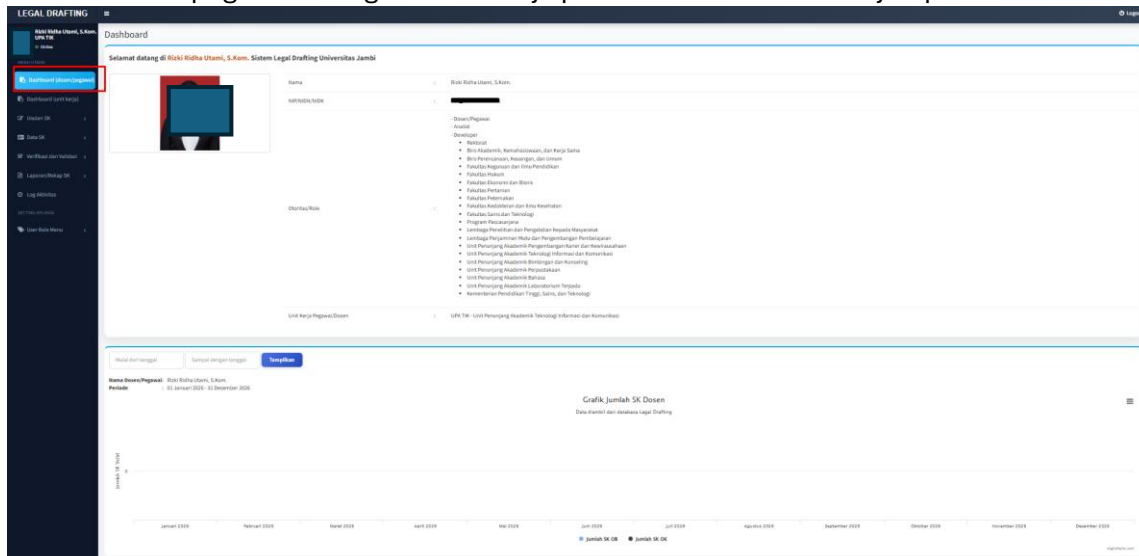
LEGAL DRAFTING

Logout

Rizki Ridha Utami, S.Kom. UPA TIK

Online

MAIN MENU

Dashboard (dosen/pegawai)

Dashboard (unit kerja)

Usulan SK

Data SK

Verifikasi dan Validasi

Laporan/Rekap SK

Log Aktivitas

SETTING MENU

User Role Menu

Dashboard

Selamat datang di Rizki Ridha Utami, S.Kom. Sistem Legal Drafting Universitas Jambi

| Nama | : | Rizki Ridha Utami, S.Kom. |
|---|---|---|
| NIP/NIDN/NIDK | : | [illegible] |
| Otoritas/Role | : | - Dosen/Pegawai<br>- Analis<br>- Developer<br>• Rektorat<br>• Biro Akademik, Kemahasiswaan, dan Kerja Sama<br>• Biro Perencanaan, Keuangan, dan Umum<br>• Fakultas Keguruan dan Ilmu Pendidikan<br>• Fakultas Hukum<br>• Fakultas Ekonomi dan Bisnis<br>• Fakultas Pertanian<br>• Fakultas Peternakan<br>• Fakultas Kedokteran dan Ilmu Kesehatan<br>• Fakultas Sains dan Teknologi<br>• Program Pascasarjana<br>• Lembaga Penelitian dan Pengabdian Kepada Masyarakat<br>• Lembaga Penjaminan Mutu dan Pengembangan Pembelajaran<br>• Unit Penunjang Akademik Pengembangan Karier dan Kewirausahaan<br>• Unit Penunjang Akademik Teknologi Informasi dan Komunikasi<br>• Unit Penunjang Akademik Bimbingan dan Konseling<br>• Unit Penunjang Akademik Perpustakaan<br>• Unit Penunjang Akademik Bahasa<br>• Unit Penunjang Akademik Laboratorium Terpadu<br>• Kementerian Pendidikan Tinggi, Sains, dan Teknologi |
| Unit Kerja Pegawai/Dosen | : | UPA TIK - Unit Penunjang Akademik Teknologi Informasi dan Komunikasi |

Mulai dari tanggal | Sampai dengan tanggal | Tampilkan

Nama Dosen/Pegawai : Rizki Ridha Utami, S.Kom.
Periode : 01 Januari 2026 - 31 Desember 2026

Grafik Jumlah SK Dosen

Data diambil dari database Legal Drafting

Jumlah SK Total

0

Januari 2026 Februari 2026 Maret 2026 April 2026 Mei 2026 Juni 2026 Juli 2026 Agustus 2026 September 2026 Oktober 2026 November 2026 Desember 2026

Jumlah SK OB   Jumlah SK OK

Highcharts.com